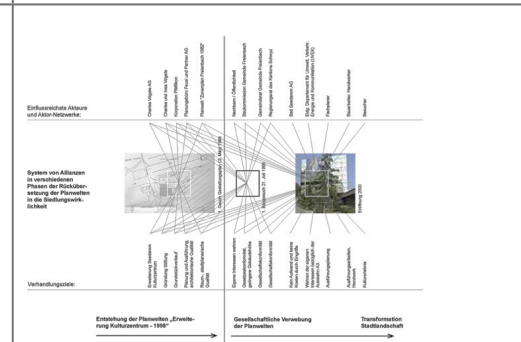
Einflussreichste Akteure und Aktor-Netzwerke:

Charles Vögele AG
Charles und Inez Vögele
Corporation Pfäffikon
Planungsbüro Feusi und Partner AG
Bericht "Zentrum Freienbach 1998"

Nachbarn / Öffentlichkeit
Stadtverwaltung Gemeinde Freienbach
Gemeinderat Gemeinde Freienbach
Regierungsrat des Kantons Schwyz
Swiss Steeltech AG
Eidg. Departement für Umwelt, Verkehr, Energie und Kommunikation (UVEK)
Fachplaner
Bauarbeiter, Handwerker
Besucher

System von Allianzen in verschiedenen Phasen der Rückübersetzung der Planwelten in die Siedlungswirklichkeit

1. Gestaltungsplan 13. März 1998
Gestaltungsplan 21. Juli 1998
Eröffnung 2000

Verhandlungsziele:

Erweiterung Seedamm Kulturzentrum
Gründung Stiftung
Grundstücksverkauf
Planung und Ausführung, architektonische Qualität
Raum-, stadtplanerische Qualität

Eigene Interessen wahren
Gestaltungskontrolle, geringe Beeinträchtigung
Gesellschaftsrelevanz
Gesellschaftsrelevanz

Kein Aufwand und keine Kosten durch Eingriffe
Wahrung des eigenen Interesses bezüglich der Aufgabe
Ausführungsplanung
Ausführungsarbeiten, Handwerk
Kulturerlebnis

Entstehung der Planwelten „Erweiterung Kulturzentrum - 1998"

Gesellschaftliche Verwebung der Planwelten

Transformation Stadtlandschaft